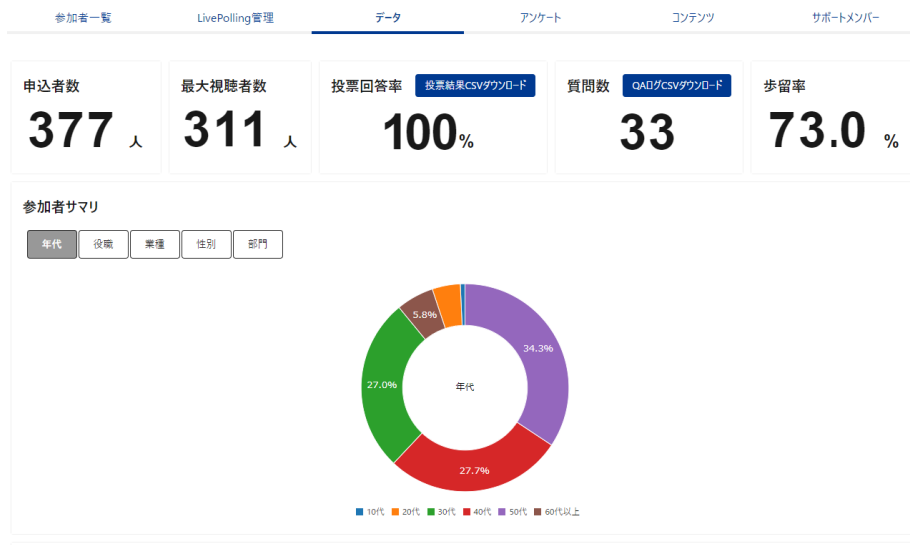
参加者一覧 LivePolling管理 データ アンケート コンテンツ サポートメンバー

申込者数
377 人

最大視聴者数
311 人

投票回答率 投票結果CSVダウンロード
100%

質問数 QAログCSVダウンロード
33

歩留率
73.0 %

参加者サマリ

年代 役職 業種 性別 部門

5.8%
34.3%
27.0%
年代
27.7%

10代 20代 30代 40代 50代 60代以上